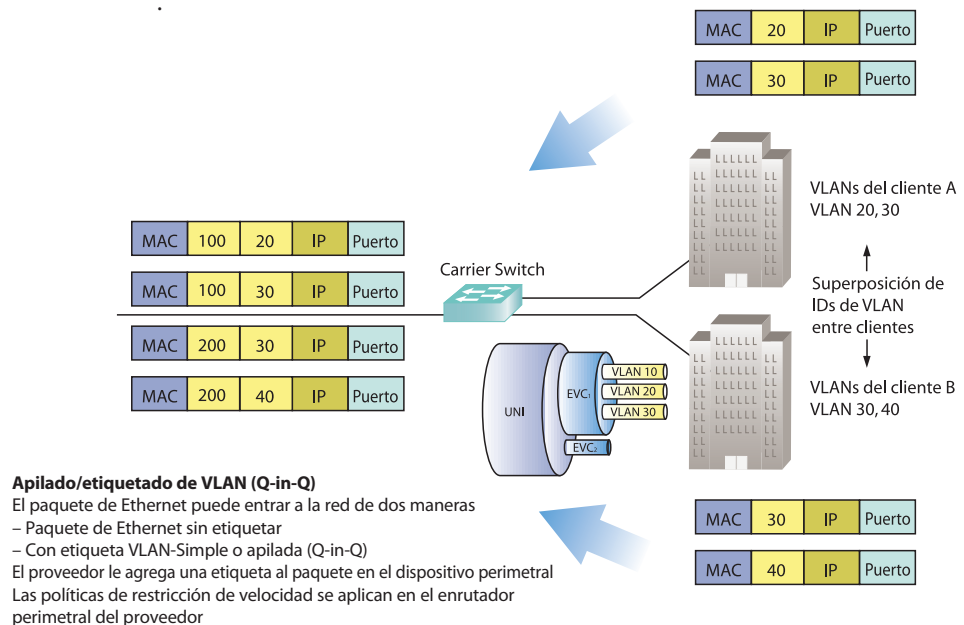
| MAC | 20 | IP | Puerto |
|---|---|---|---|

| MAC | 30 | IP | Puerto |
|---|---|---|---|

VLANs del cliente A
VLAN 20, 30

| MAC | 100 | 20 | IP | Puerto |
|---|---|---|---|---|

| MAC | 100 | 30 | IP | Puerto |
|---|---|---|---|---|

| MAC | 200 | 30 | IP | Puerto |
|---|---|---|---|---|

| MAC | 200 | 40 | IP | Puerto |
|---|---|---|---|---|

Carrier Switch

Superposición de IDs de VLAN entre clientes

UNI

EVC$_1$

VLAN 10

VLAN 20

VLAN 30

EVC$_2$

VLANs del cliente B
VLAN 30, 40

**Apilado/etiquetado de VLAN (Q-in-Q)**
El paquete de Ethernet puede entrar a la red de dos maneras
– Paquete de Ethernet sin etiquetar
– Con etiqueta VLAN-Simple o apilada (Q-in-Q)
El proveedor le agrega una etiqueta al paquete en el dispositivo perimetral
Las políticas de restricción de velocidad se aplican en el enrutador perimetral del proveedor

| MAC | 30 | IP | Puerto |
|---|---|---|---|

| MAC | 40 | IP | Puerto |
|---|---|---|---|